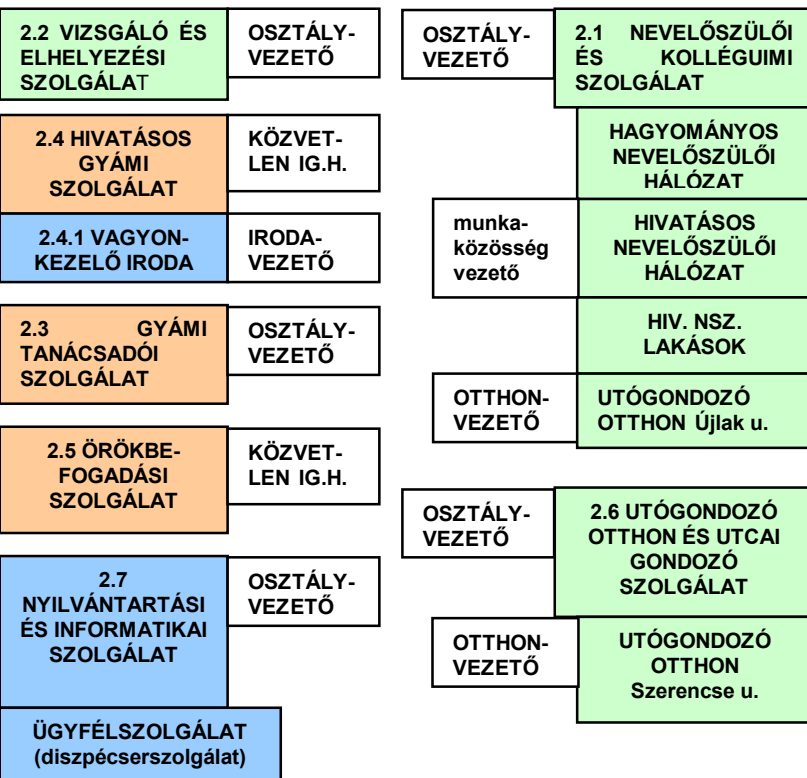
2.2 VIZSGÁLÓ ÉS ELHELYEZÉSI SZOLGÁLAT

OSZTÁLY-VEZETŐ

OSZTÁLY-VEZETŐ

2.1 NEVELŐSZÜLŐI ÉS KOLLÉGUIMI SZOLGÁLAT

2.4 HIVATÁSOS GYÁMI SZOLGÁLAT

KÖZVET-LEN IG.H.

HAGYOMÁNYOS NEVELŐSZÜLŐI HÁLÓZAT

2.4.1 VAGYON-KEZELŐ IRODA

IRODA-VEZETŐ

munka-közösség vezető

HIVATÁSOS NEVELŐSZÜLŐI HÁLÓZAT

2.3 GYÁMI TANÁCSADÓI SZOLGÁLAT

OSZTÁLY-VEZETŐ

HIV. NSZ. LAKÁSOK

OTTHON-VEZETŐ

UTÓGONDOZÓ OTTHON Újlak u.

2.5 ÖRÖKBE-FOGADÁSI SZOLGÁLAT

KÖZVET-LEN IG.H.

OSZTÁLY-VEZETŐ

2.6 UTÓGONDOZÓ OTTHON ÉS UTCAI GONDOZÓ SZOLGÁLAT

2.7 NYILVÁNTARTÁSI ÉS INFORMATIKAI SZOLGÁLAT

OSZTÁLY-VEZETŐ

OTTHON-VEZETŐ

UTÓGONDOZÓ OTTHON Szerencse u.

ÜGYFÉLSZOLGÁLAT (diszpécserszolgálat)